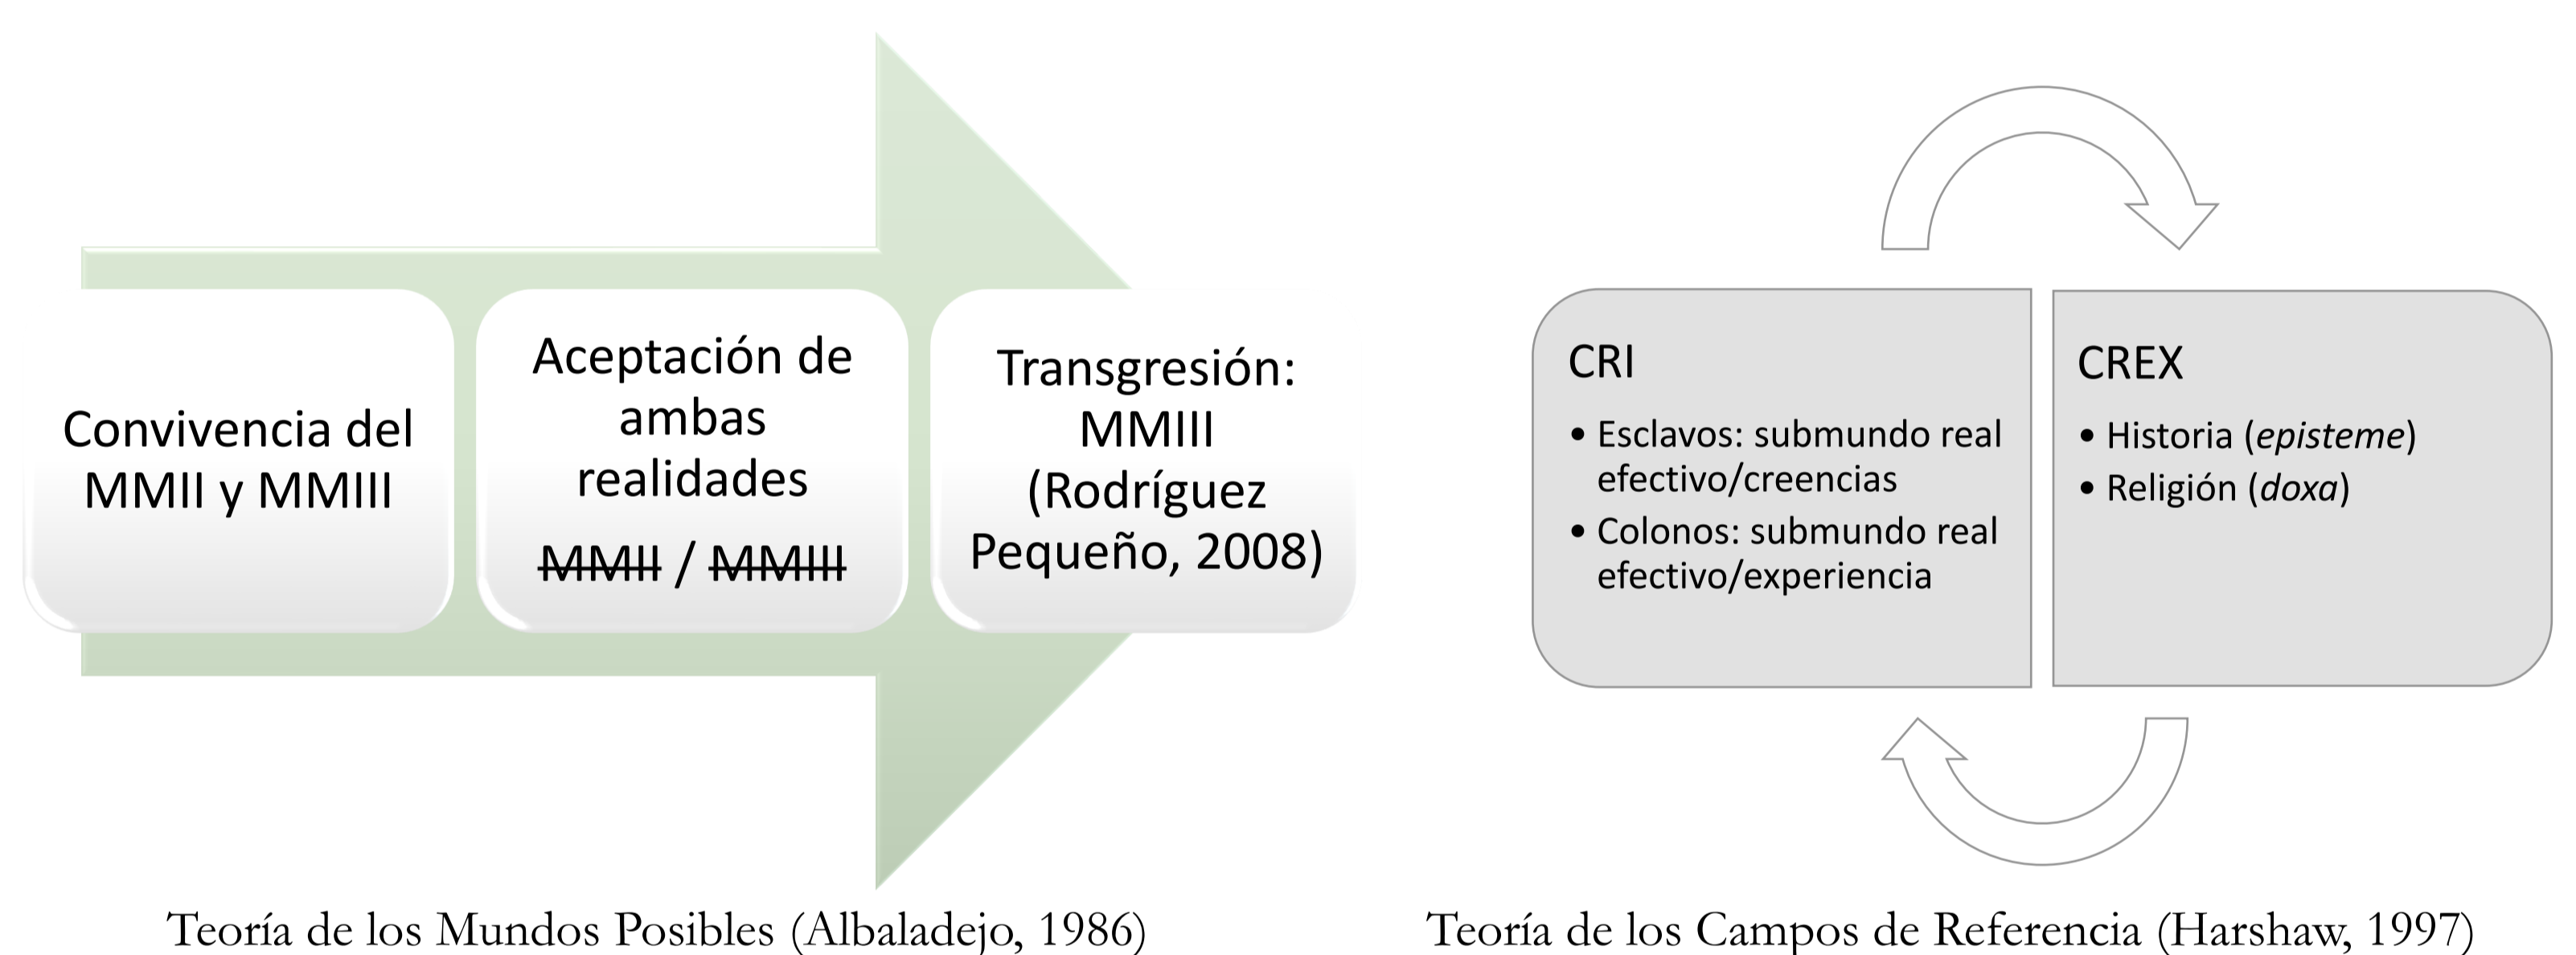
Convivencia del MMII y MMIII

Aceptación de ambas realidades

~~MMII~~ / ~~MMIII~~

Transgresión: MMIII (Rodríguez Pequeño, 2008)

Teoría de los Mundos Posibles (Albaladejo, 1986)

CRI

• Esclavos: submundo real efectivo/creencias
• Colonos: submundo real efectivo/experiencia

CREX

• Historia (*episteme*)
• Religión (*doxa*)

Teoría de los Campos de Referencia (Harshaw, 1997)